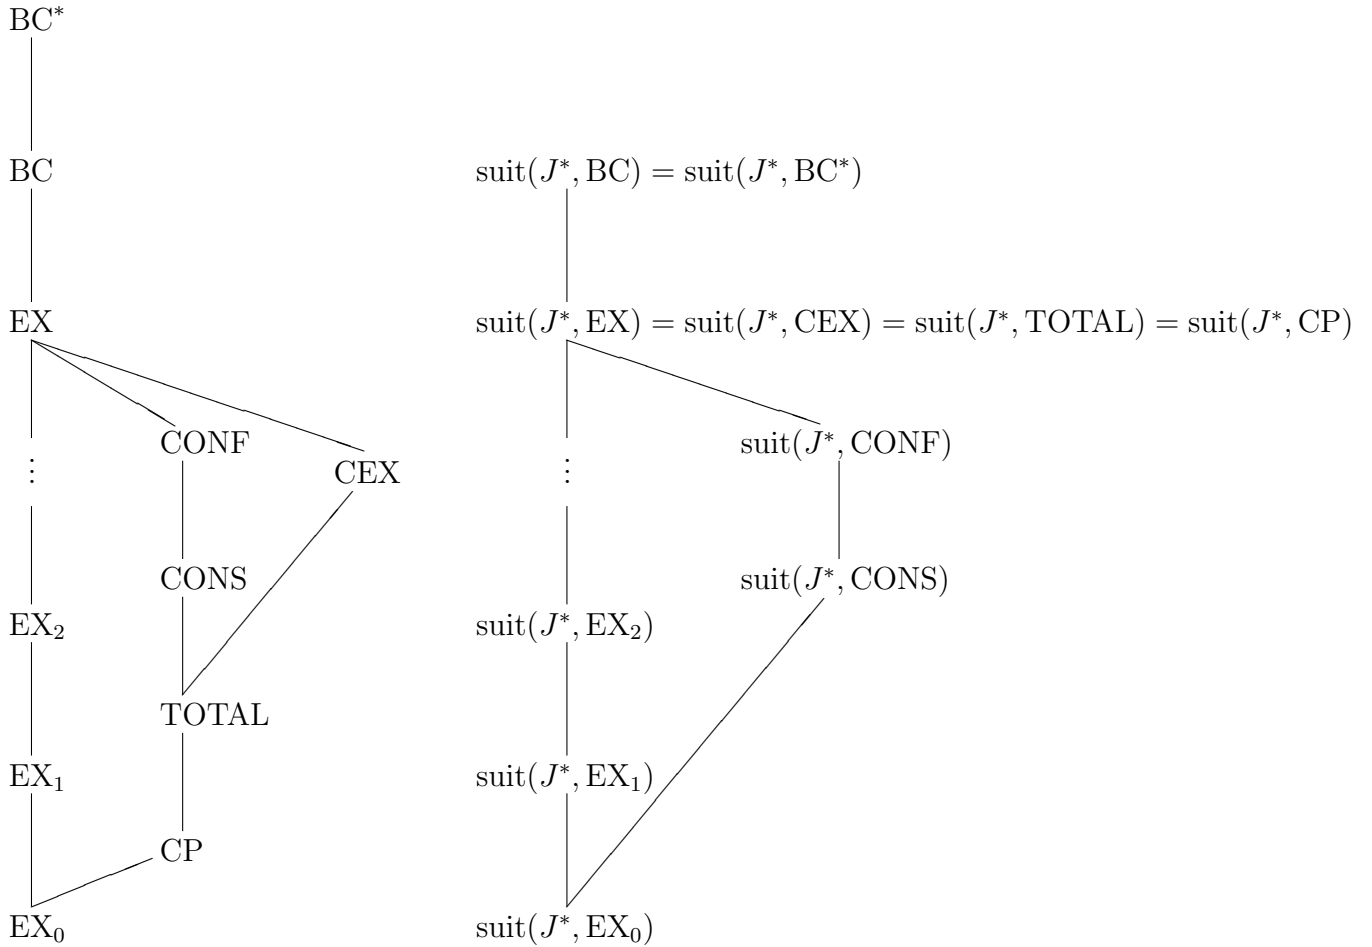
BC$^*$

BC

EX

$\vdots$

CONF

CEX

CONS

EX$_2$

TOTAL

EX$_1$

CP

EX$_0$

$\text{suit}(J^*, \text{BC}) = \text{suit}(J^*, \text{BC}^*)$

$\text{suit}(J^*, \text{EX}) = \text{suit}(J^*, \text{CEX}) = \text{suit}(J^*, \text{TOTAL}) = \text{suit}(J^*, \text{CP})$

$\vdots$

$\text{suit}(J^*, \text{CONF})$

$\text{suit}(J^*, \text{CONS})$

$\text{suit}(J^*, \text{EX}_2)$

$\text{suit}(J^*, \text{EX}_1)$

$\text{suit}(J^*, \text{EX}_0)$